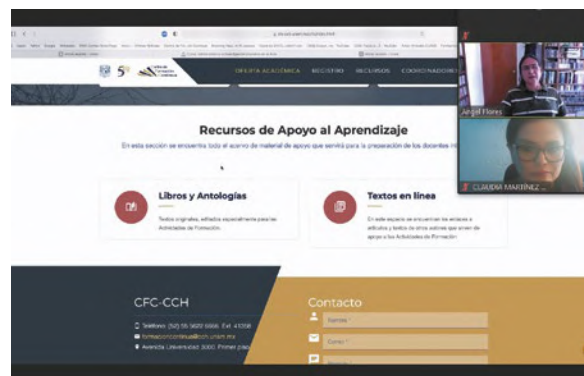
OFERTA ACADÉMICA REGISTRO RECURSOS COORDINADORES

Recursos de Apoyo al Aprendizaje

En esta sección se encuentra todo el acervo de material de apoyo que servirá para la preparación de los docentes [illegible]

Libros y Antologías

Textos originales, editados especialmente para las Actividades de Formación.

Textos en línea

En este espacio se encuentran los enlaces a artículos y textos de otros autores que sirven de apoyo a las Actividades de Formación.

CFC-CCH

Teléfono: (52) 55 5622 0066. Ext. 41098

formacioncontinua@cch.unam.mx

Avenida Universidad 3000, Primer piso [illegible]

Contacto

Nombre *

Correo *

Ángel Flores

CLAUDIA MARTÍNEZ ...